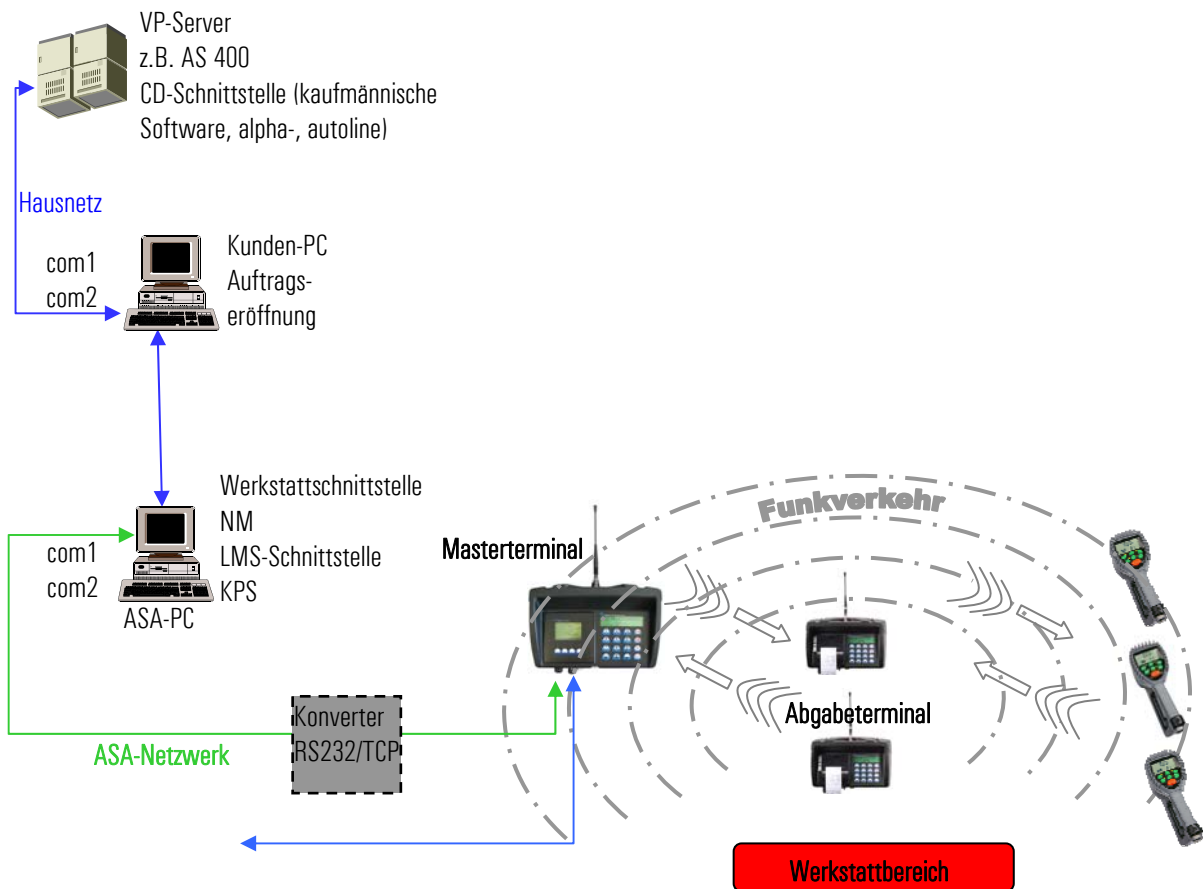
VP-Server
z.B. AS 400
CD-Schnittstelle (kaufmännische Software, alpha-, autoline)

Hausnetz

com1
com2

Kunden-PC
Auftrags-
eröffnung

Werkstattschnittstelle
NM
LMS-Schnittstelle
KPS

com1
com2

ASA-PC

Funkverkehr

Masterterminal

Abgabeterminal

Konverter
RS232/TCP

ASA-Netzwerk

Werkstattbereich